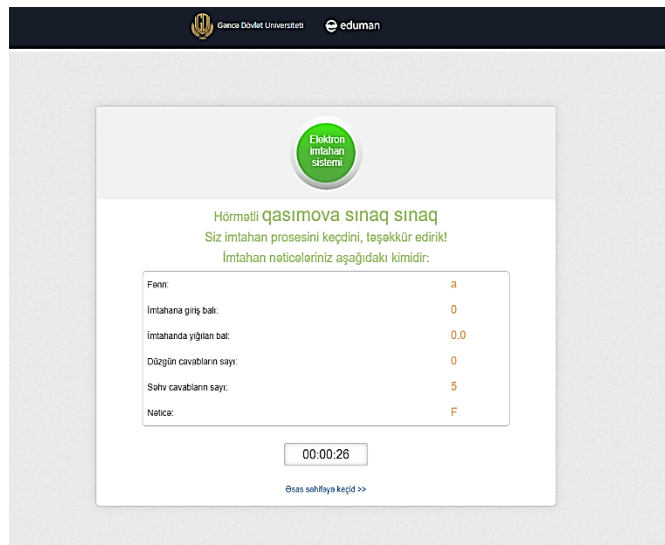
Gəncə Dövlət Universiteti eduman

Elektron imtahan sistemi

Hörmətli qasımova sınaq sınaq
Siz imtahan prosesini keçdini, təşəkkür edirik!
İmtahan nəticələriniz aşağıdakı kimidir:

| | |
|---|---|
| Fənn: | a |
| İmtahana giriş balı: | 0 |
| İmtahanda yığılan bal: | 0.0 |
| Düzgün cavabların sayı: | 0 |
| Səhv cavabların sayı: | 5 |
| Nəticə: | F |

00:00:26

Əsas səhifəyə keçid >>